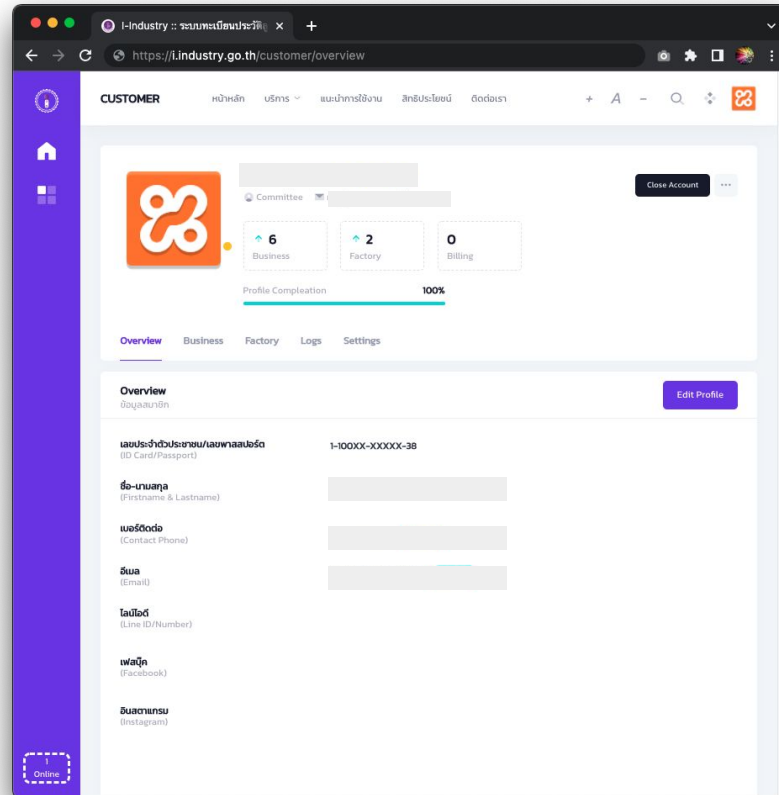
I-Industry :: ระบบทะเบียนประวัติ

https://i.industry.go.th/customer/overview

CUSTOMER

หน้าหลัก

บริการ

แนะนำการใช้งาน

สิทธิประโยชน์

ติดต่อเรา

+ A −

Committee

Close Account

···

6
Business

2
Factory

0
Billing

Profile Compleation 100%

Overview Business Factory Logs Settings

Overview
ข้อมูลสมาชิก

Edit Profile

เลขประจำตัวประชาชน/เลขพาสสปอร์ต
(ID Card/Passport)

1-100XX-XXXXX-38

ชื่อ-นามสกุล
(Firstname & Lastname)

เบอร์ติดต่อ
(Contact Phone)

อีเมล
(Email)

ไลน์ไอดี
(Line ID/Number)

เฟสบุ๊ค
(Facebook)

อินสตาแกรม
(Instagram)

1
Online